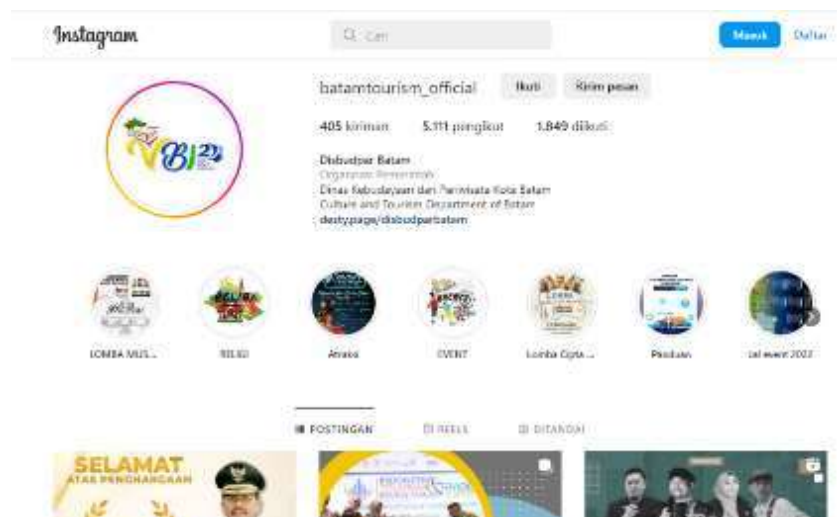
Instagram

Cari

Masuk

Daftar

batamtourism_official

Ikuti

Kirim pesan

405 kiriman

5.111 pengikut

1.849 diikuti

Disbudpar Batam

Organisasi Pemerintah

Dinas Kebudayaan dan Pariwisata Kota Batam

Culture and Tourism Department of Batam

desty.page/disbudparbatam

LOMBA MUS...

RELIGI

Atraksi

EVENT

Lomba Cipta ...

Panduan

cal event 2022

POSTINGAN

REELS

DITANDAI

SELAMAT

ATAS PENGHARGAAN